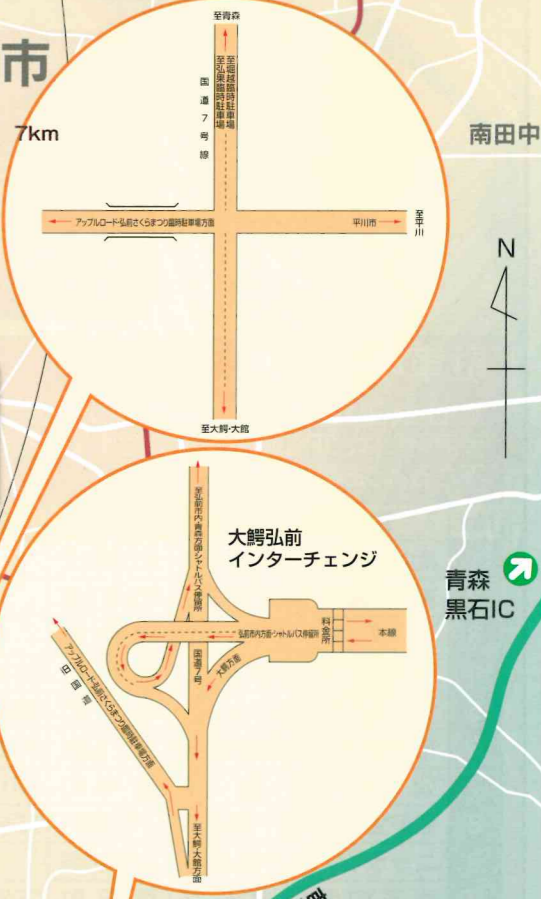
市

7km

至青森

至堀越臨時駐車場
至弘果臨時駐車場

国道7号線

アップルロード・弘前さくらまつり臨時駐車場方面

平川市

至平川

至大鰐・大館

南田中

N

至弘前市内・青森方面シャトルバス停留所

大鰐弘前
インターチェンジ

弘前市内方面シャトルバス停留所

料金所

本線

国道7号

大鰐方面

アップルロード・弘前さくらまつり臨時駐車場方面

田園郷

至大鰐・大館方面

青森
黒石IC